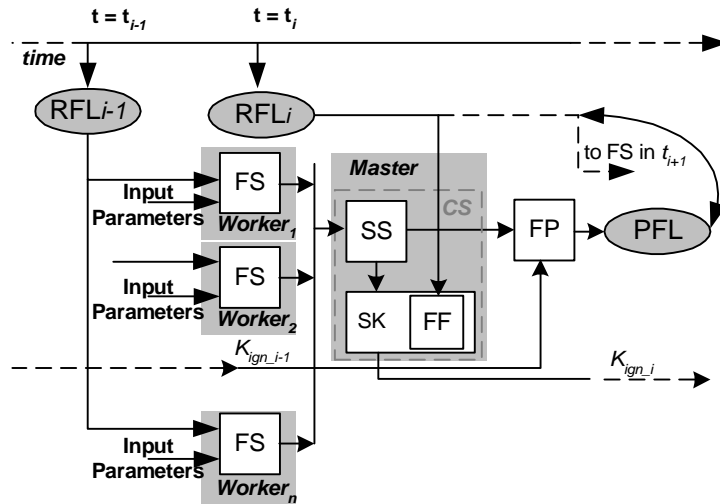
$\mathbf{t = t_{i-1}}$

$\mathbf{t = t_i}$

time

RFL$i$-1

RFL$i$

to FS in $t_{i+1}$

Master

CS

FS

Input Parameters

Worker$_1$

SS

FP

PFL

FS

Input Parameters

Worker$_2$

SK

FF

$K_{ign\_i-1}$

$K_{ign\_i}$

FS

Input Parameters

Worker$_n$